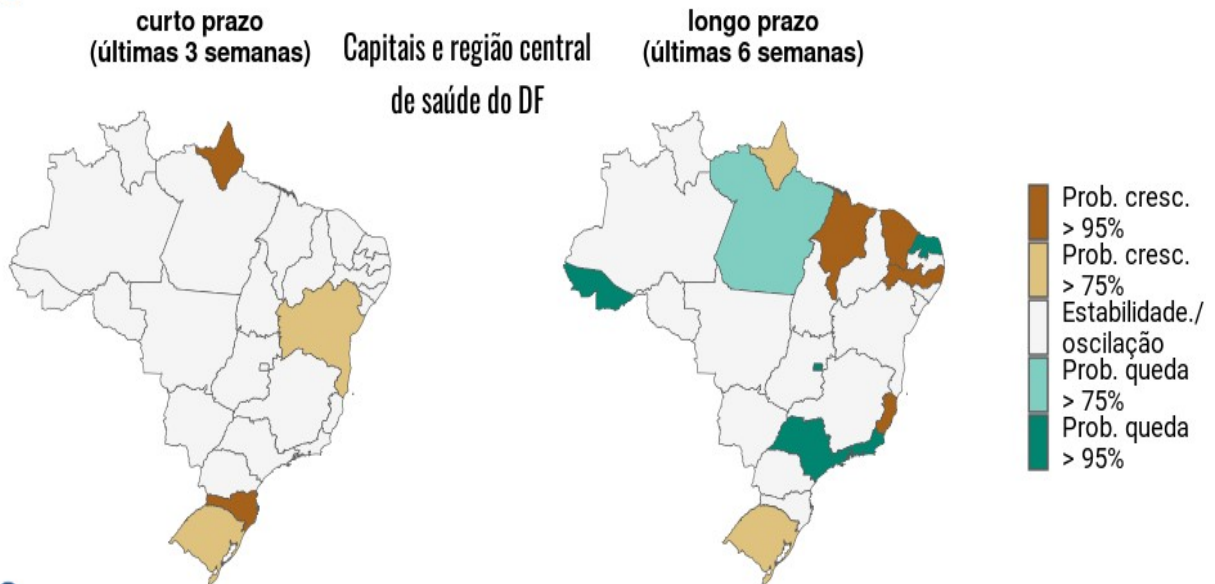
curto prazo
(últimas 3 semanas)

Capitais e região central de saúde do DF

longo prazo
(últimas 6 semanas)

Prob. cresc. > 95%
Prob. cresc. > 75%
Estabilidade./ oscilação
Prob. queda > 75%
Prob. queda > 95%